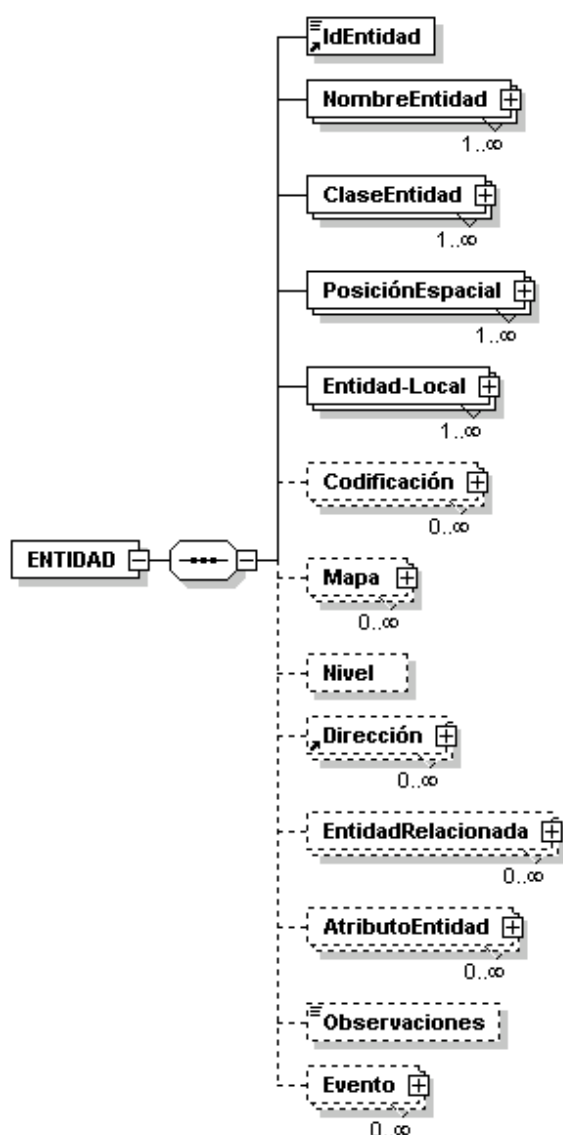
ENTIDAD

IdEntidad

NombreEntidad
1..∞

ClaseEntidad
1..∞

PosiciónEspacial
1..∞

Entidad-Local
1..∞

Codificación
0..∞

Mapa
0..∞

Nivel

Dirección
0..∞

EntidadRelacionada
0..∞

AtributoEntidad
0..∞

Observaciones

Evento
0..∞